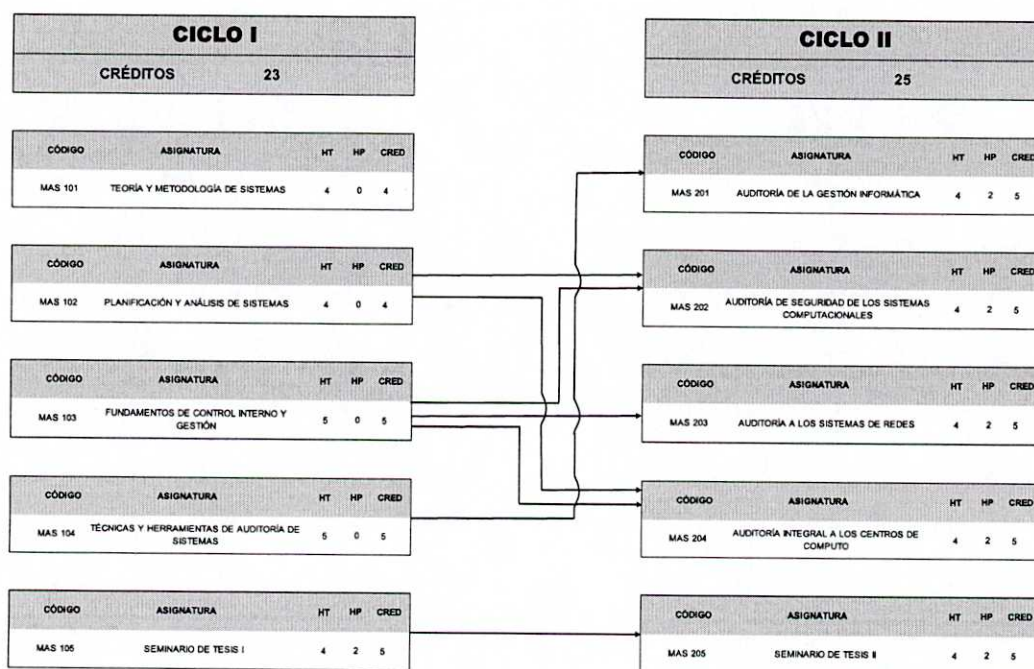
CICLO I

CRÉDITOS 23

| CÓDIGO | ASIGNATURA | HT | HP | CRED |
|---|---|---|---|---|
| MAS 101 | TEORÍA Y METODOLOGÍA DE SISTEMAS | 4 | 0 | 4 |

| CÓDIGO | ASIGNATURA | HT | HP | CRED |
|---|---|---|---|---|
| MAS 102 | PLANIFICACIÓN Y ANÁLISIS DE SISTEMAS | 4 | 0 | 4 |

| CÓDIGO | ASIGNATURA | HT | HP | CRED |
|---|---|---|---|---|
| MAS 103 | FUNDAMENTOS DE CONTROL INTERNO Y GESTIÓN | 5 | 0 | 5 |

| CÓDIGO | ASIGNATURA | HT | HP | CRED |
|---|---|---|---|---|
| MAS 104 | TÉCNICAS Y HERRAMIENTAS DE AUDITORÍA DE SISTEMAS | 5 | 0 | 5 |

| CÓDIGO | ASIGNATURA | HT | HP | CRED |
|---|---|---|---|---|
| MAS 105 | SEMINARIO DE TESIS I | 4 | 2 | 5 |

CICLO II

CRÉDITOS 25

| CÓDIGO | ASIGNATURA | HT | HP | CRED |
|---|---|---|---|---|
| MAS 201 | AUDITORÍA DE LA GESTIÓN INFORMÁTICA | 4 | 2 | 5 |

| CÓDIGO | ASIGNATURA | HT | HP | CRED |
|---|---|---|---|---|
| MAS 202 | AUDITORÍA DE SEGURIDAD DE LOS SISTEMAS COMPUTACIONALES | 4 | 2 | 5 |

| CÓDIGO | ASIGNATURA | HT | HP | CRED |
|---|---|---|---|---|
| MAS 203 | AUDITORÍA A LOS SISTEMAS DE REDES | 4 | 2 | 5 |

| CÓDIGO | ASIGNATURA | HT | HP | CRED |
|---|---|---|---|---|
| MAS 204 | AUDITORÍA INTEGRAL A LOS CENTROS DE COMPUTO | 4 | 2 | 5 |

| CÓDIGO | ASIGNATURA | HT | HP | CRED |
|---|---|---|---|---|
| MAS 205 | SEMINARIO DE TESIS II | 4 | 2 | 5 |